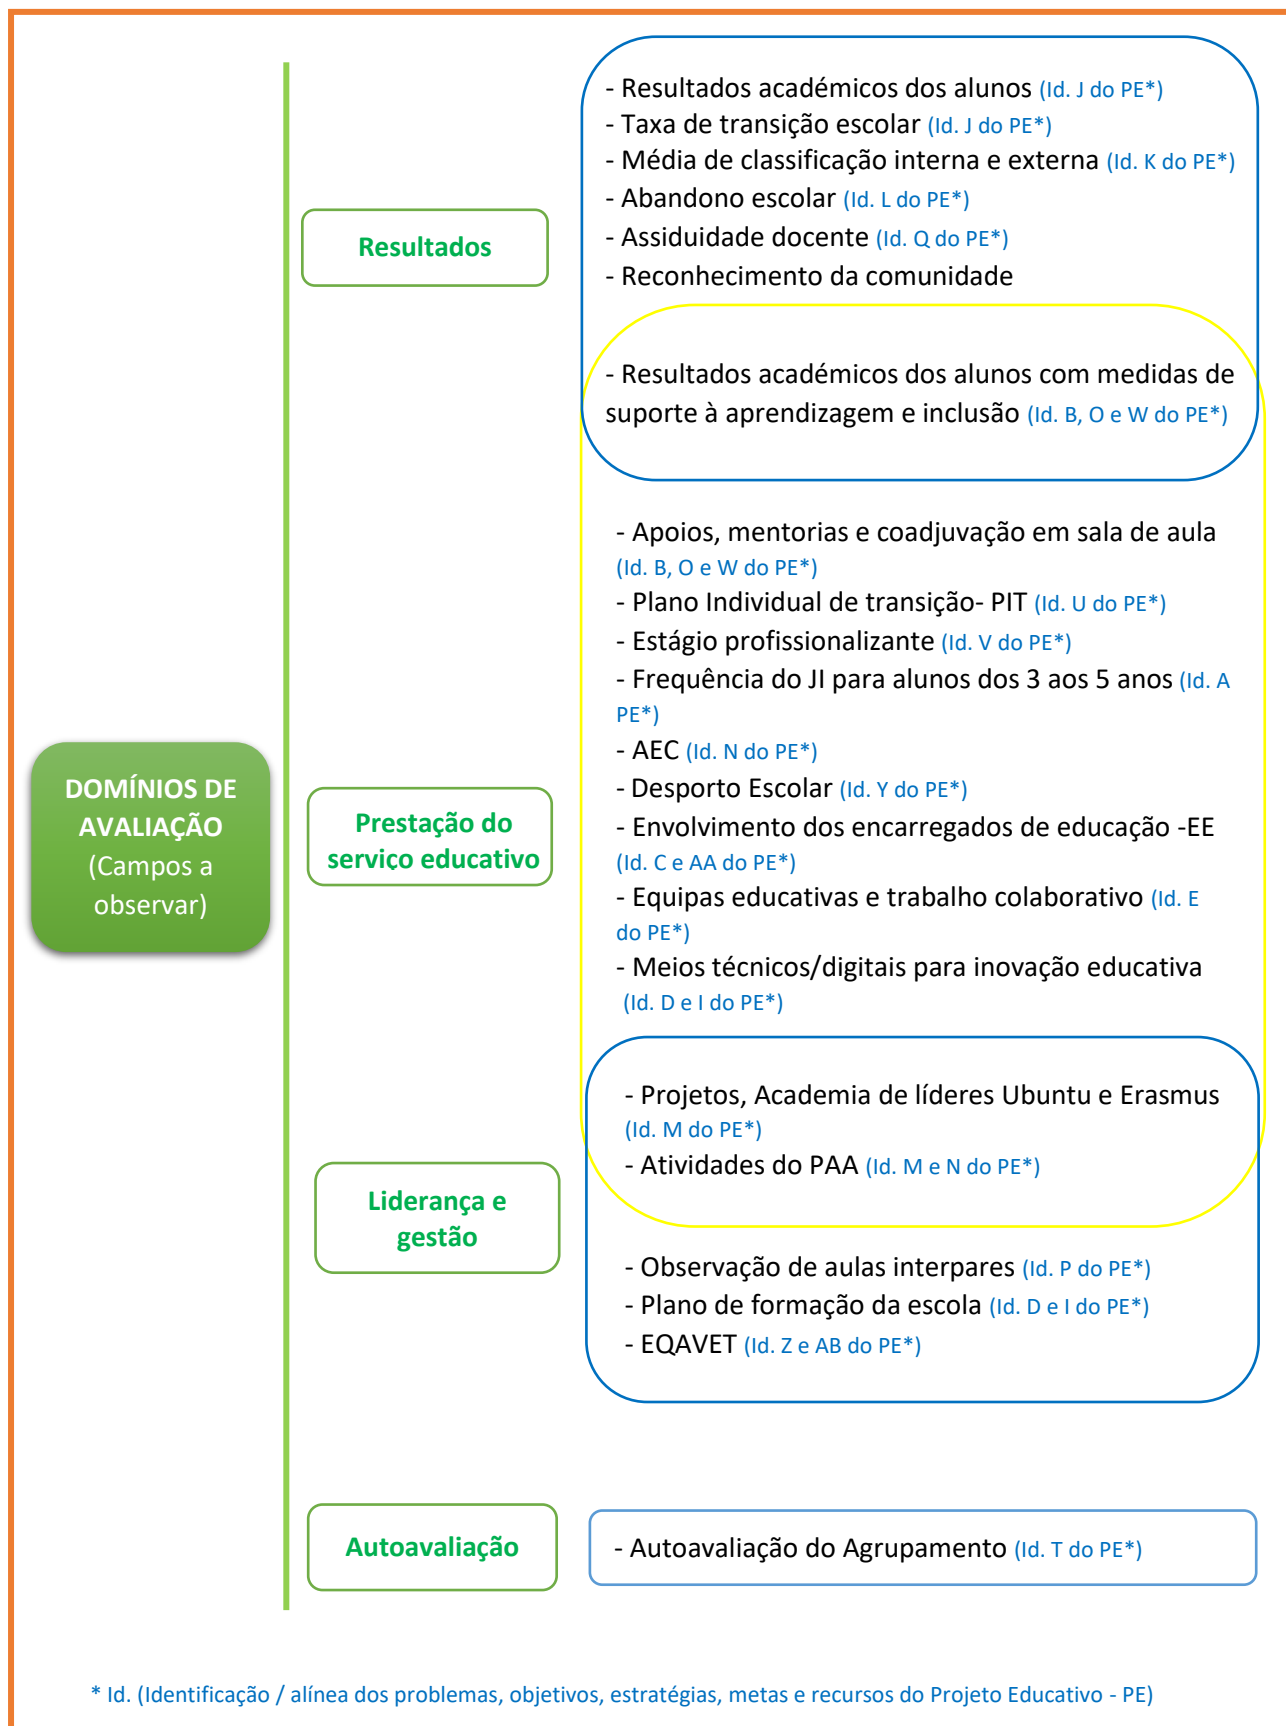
DOMÍNIOS DE AVALIAÇÃO (Campos a observar)

Resultados

- Resultados académicos dos alunos (Id. J do PE*)
- Taxa de transição escolar (Id. J do PE*)
- Média de classificação interna e externa (Id. K do PE*)
- Abandono escolar (Id. L do PE*)
- Assiduidade docente (Id. Q do PE*)
- Reconhecimento da comunidade

- Resultados académicos dos alunos com medidas de suporte à aprendizagem e inclusão (Id. B, O e W do PE*)

Prestação do serviço educativo

- Apoios, mentorias e coadjuvação em sala de aula (Id. B, O e W do PE*)
- Plano Individual de transição- PIT (Id. U do PE*)
- Estágio profissionalizante (Id. V do PE*)
- Frequência do JI para alunos dos 3 aos 5 anos (Id. A PE*)
- AEC (Id. N do PE*)
- Desporto Escolar (Id. Y do PE*)
- Envolvimento dos encarregados de educação -EE (Id. C e AA do PE*)
- Equipas educativas e trabalho colaborativo (Id. E do PE*)
- Meios técnicos/digitais para inovação educativa (Id. D e I do PE*)

- Projetos, Academia de líderes Ubuntu e Erasmus (Id. M do PE*)
- Atividades do PAA (Id. M e N do PE*)

Liderança e gestão

- Observação de aulas interpares (Id. P do PE*)
- Plano de formação da escola (Id. D e I do PE*)
- EQAVET (Id. Z e AB do PE*)

Autoavaliação

- Autoavaliação do Agrupamento (Id. T do PE*)

* Id. (Identificação / alínea dos problemas, objetivos, estratégias, metas e recursos do Projeto Educativo - PE)